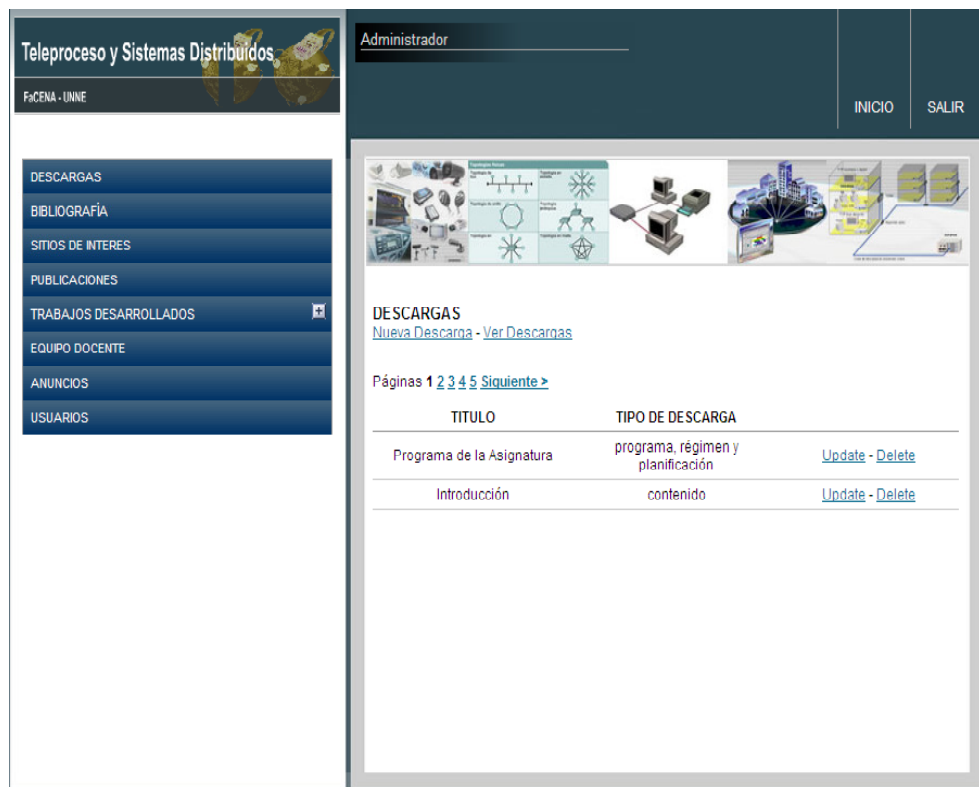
Teleproceso y Sistemas Distribuidos

FaCENA - UNNE

Administrador

INICIO

SALIR

DESCARGAS
BIBLIOGRAFÍA
SITIOS DE INTERES
PUBLICACIONES
TRABAJOS DESARROLLADOS
EQUIPO DOCENTE
ANUNCIOS
USUARIOS

DESCARGAS
Nueva Descarga - Ver Descargas

Páginas 1 2 3 4 5 Siguiente >

| TITULO | TIPO DE DESCARGA | |
|---|---|---|
| Programa de la Asignatura | programa, régimen y planificación | Update - Delete |
| Introducción | contenido | Update - Delete |